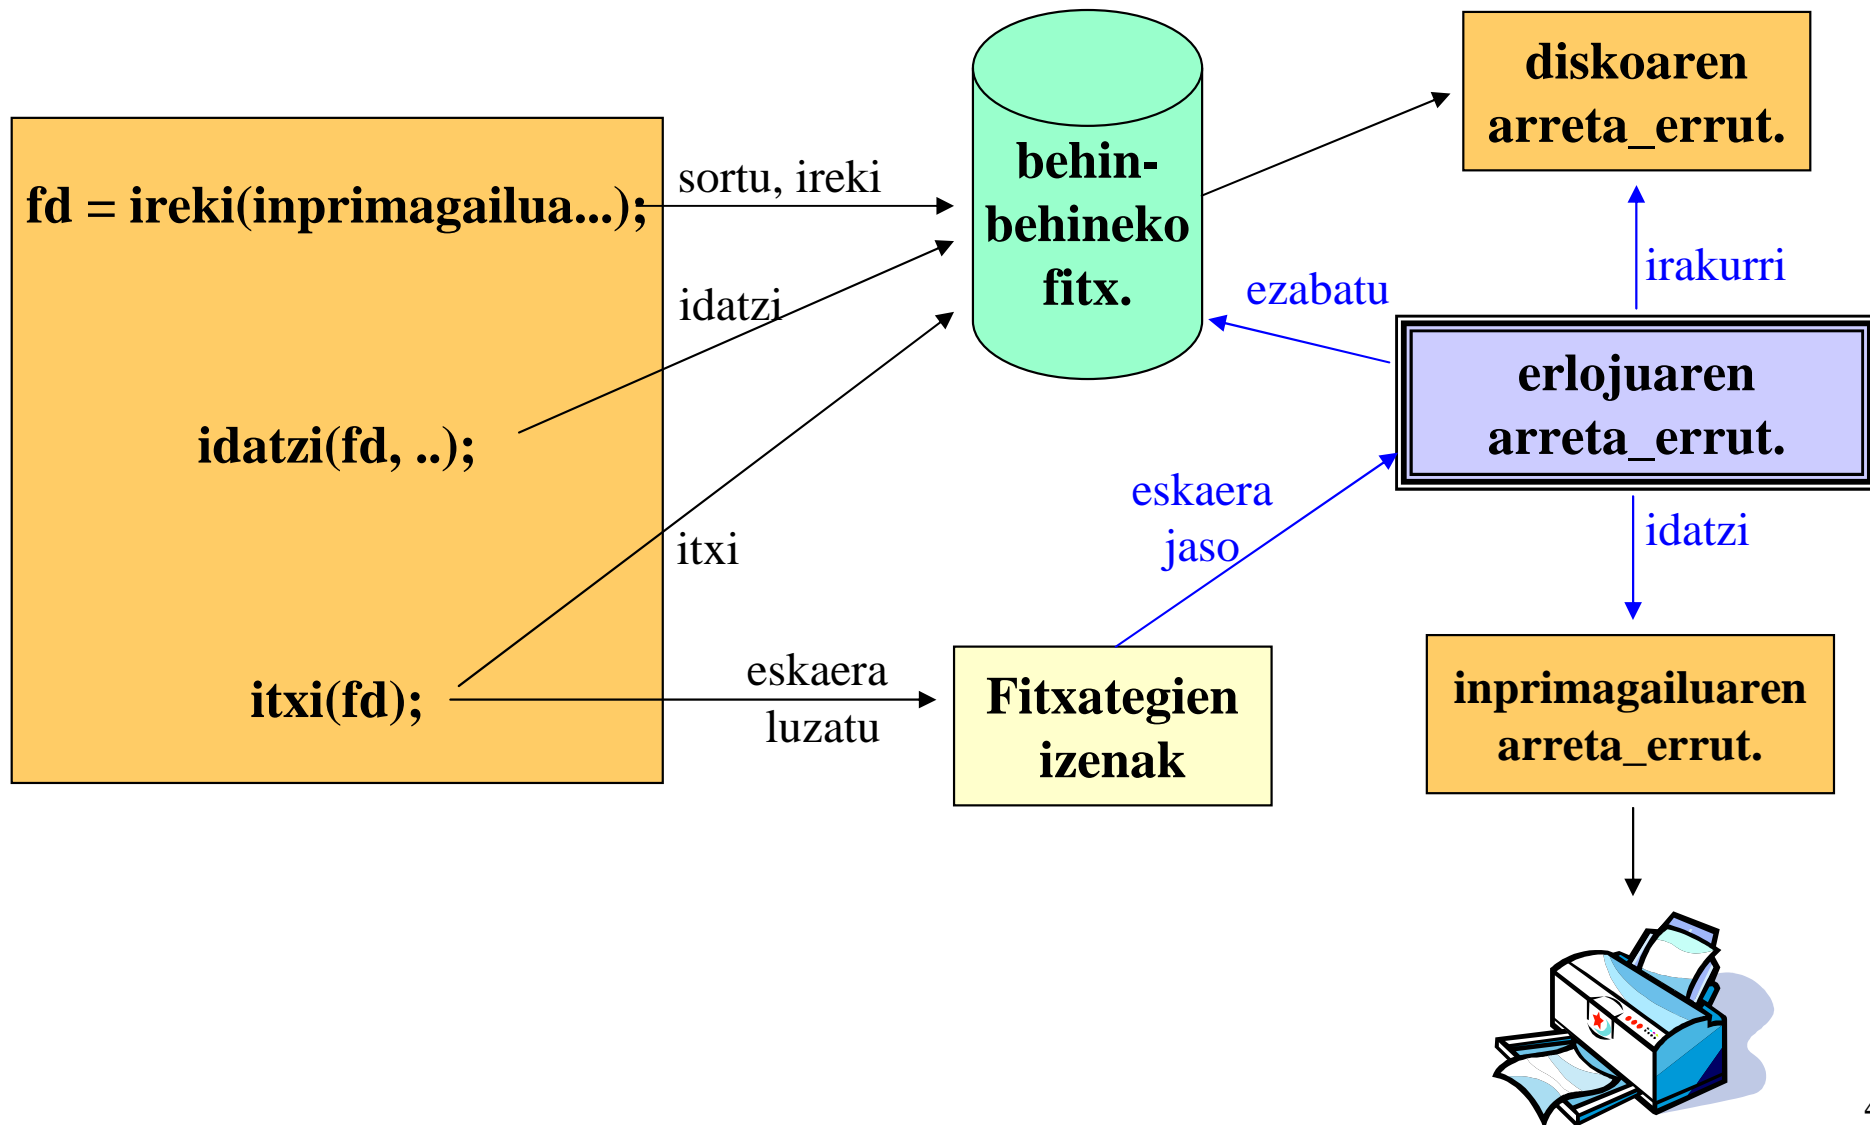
fd = ireki(inprimagailua...);

idatzi(fd, ..);

itxi(fd);

sortu, ireki

idatzi

itxi

eskaera luzatu

behin-behineko fitx.

diskoaren arreta_errut.

ezabatu

irakurri

erlojuaren arreta_errut.

eskaera jaso

idatzi

Fitxategien izenak

inprimagailuaren arreta_errut.